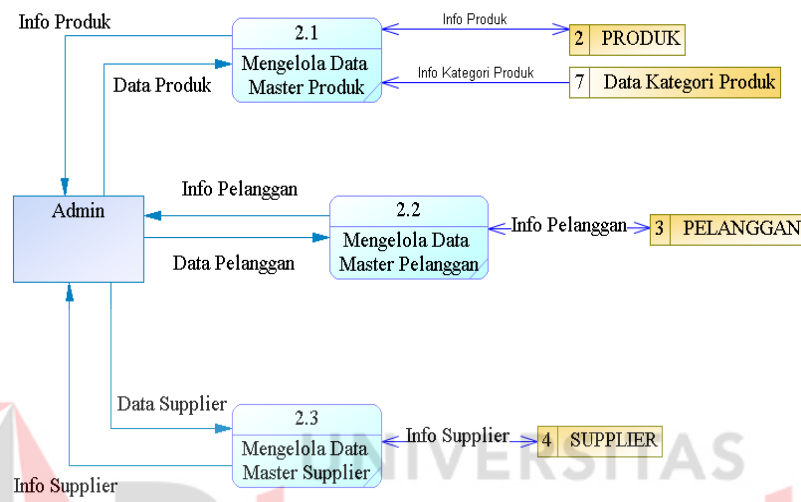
Info Produk

2.1
Mengelola Data Master Produk

Info Produk

2 PRODUK

Data Produk

Info Kategori Produk

7 Data Kategori Produk

Info Pelanggan

Admin

2.2
Mengelola Data Master Pelanggan

Info Pelanggan

3 PELANGGAN

Data Pelanggan

Data Supplier

2.3
Mengelola Data Master Supplier

Info Supplier

4 SUPPLIER

Info Supplier

UNIVERSITAS